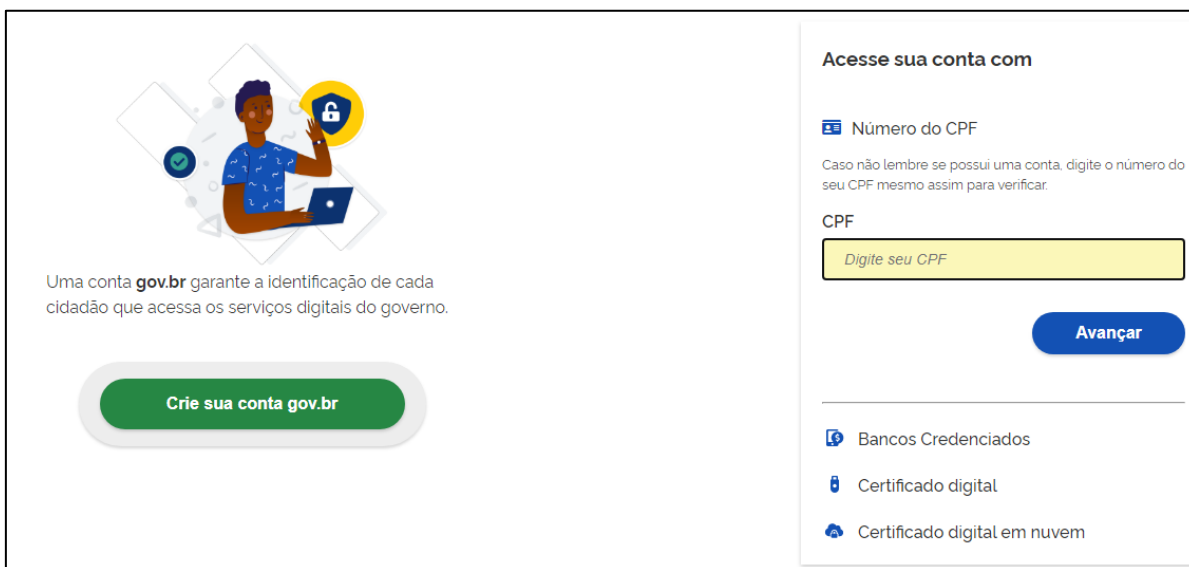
Uma conta **gov.br** garante a identificação de cada cidadão que acessa os serviços digitais do governo.

Crie sua conta gov.br

Acesse sua conta com

Número do CPF

Caso não lembre se possui uma conta, digite o número do seu CPF mesmo assim para verificar.

CPF

Digite seu CPF

Avançar

Bancos Credenciados

Certificado digital

Certificado digital em nuvem